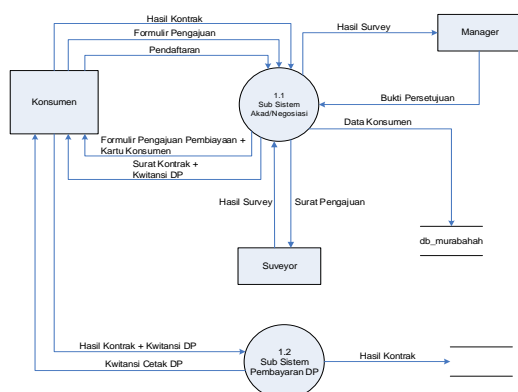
Hasil Kontrak
Formulir Pengajuan
Pendaftaran
Hasil Survey
Manager
Konsumen
1.1
Sub Sistem
Akad/Negosiasi
Bukti Persetujuan
Data Konsumen
Formulir Pengajuan Pembiayaan + Kartu Konsumen
Surat Kontrak + Kwitansi DP
Hasil Survey
Surat Pengajuan
db_murabahah
Suveyor
Hasil Kontrak + Kwitansi DP
Kwitansi Cetak DP
1.2
Sub Sistem
Pembayaran DP
Hasil Kontrak